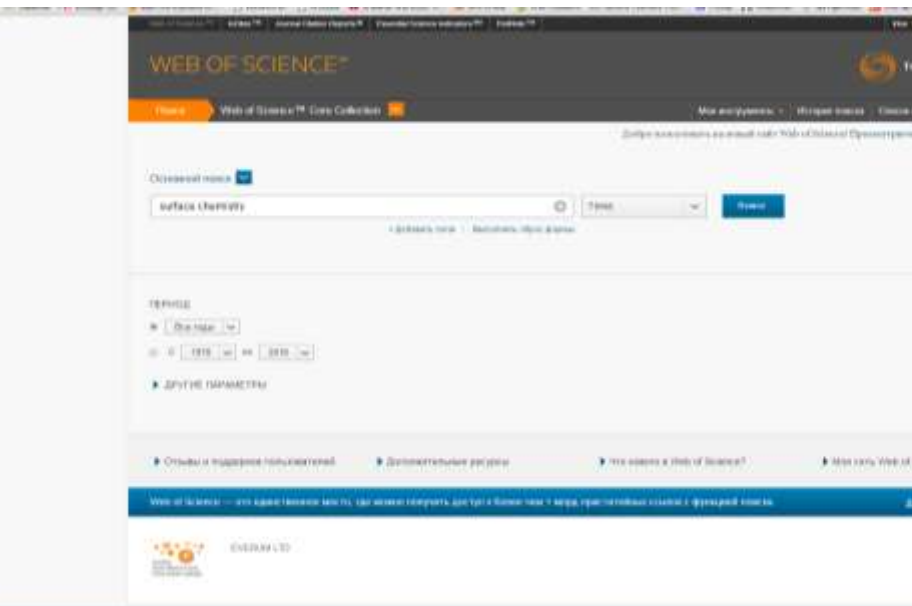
Web of Science™ | InCites™ | Journal Citation Reports® | Essential Science Indicators℠ | EndNote™

WEB OF SCIENCE™

Поиск | Web of Science™ Core Collection

Мои инструменты | История поиска | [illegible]

Добро пожаловать на новый сайт Web of Science! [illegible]

Основной поиск

surface chemistry

Тема

Поиск

+ Добавить поле | Выполнить сброс формы

ПЕРИОД

Все годы

С 1975 по 2016

▸ ДРУГИЕ ПАРАМЕТРЫ

▸ Отзывы и поддержка пользователей

▸ Дополнительные ресурсы

▸ Что нового в Web of Science?

▸ Моя сеть Web of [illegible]

Web of Science — это единственное место, где можно получить доступ к более чем 1 млрд. пристатейных ссылок с функцией поиска.

EVERUM LTD